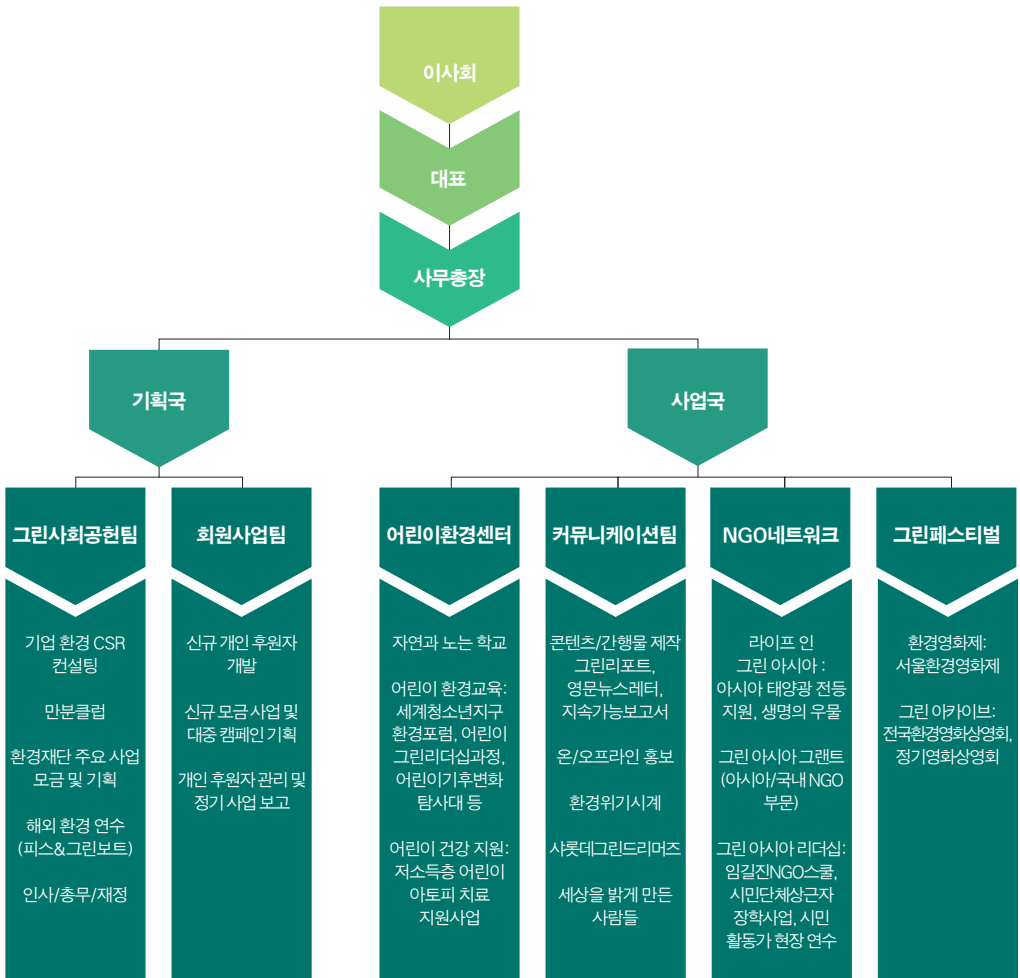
이사회

대표

사무총장

기획국

사업국

그린사회공헌팀

기업 환경 CSR 컨설팅

만분클럽

환경재단 주요 사업 모금 및 기획

해외 환경 연수 (피스&그린보트)

인사/총무/재정

회원사업팀

신규 개인 후원자 개발

신규 모금 사업 및 대중 캠페인 기획

개인 후원자 관리 및 정기 사업 보고

어린이환경센터

자연과 노는 학교

어린이 환경교육: 세계청소년지구 환경포럼, 어린이 그린리더십과정, 어린이기후변화 탐사대 등

어린이 건강 지원: 저소득층 어린이 아토피 치료 지원사업

커뮤니케이션팀

콘텐츠/간행물 제작 그린리포트, 영문뉴스레터, 지속가능보고서

온/오프라인 홍보

환경위기시계

샤룻데그린드리머즈

세상을 밝게 만든 사람들

NGO네트워크

라이프 인 그린 아시아 : 아시아 태양광 전등 지원, 생명의 우물

그린 아시아 그랜트 (아시아/국내 NGO 부문)

그린 아시아 리더십: 임길진NGO스쿨, 시민단체상근자 장학사업, 시민 활동가 현장 연수

그린페스티벌

환경영화제: 서울환경영화제

그린 아카이브: 전국환경영화상영회, 정기영화상영회